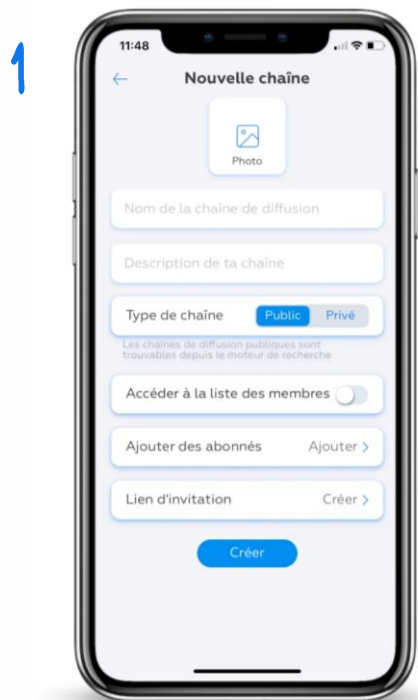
1

11:48

←

Nouvelle chaîne

Photo

Nom de la chaîne de diffusion

Description de ta chaîne

Type de chaîne Public Privé

Les chaînes de diffusion publiques sont trouvables depuis le moteur de recherche

Accéder à la liste des membres

Ajouter des abonnés Ajouter >

Lien d'invitation Créer >

Créer